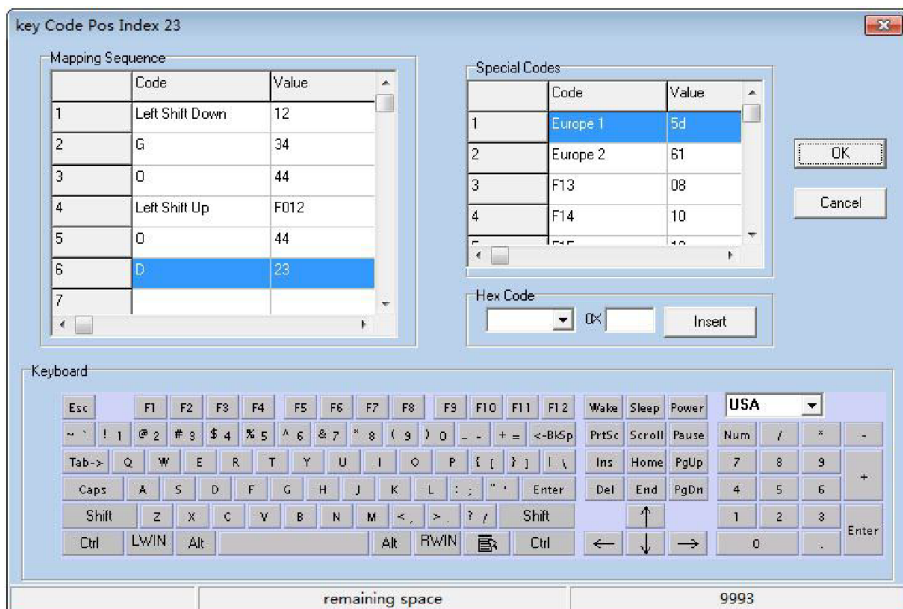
key Code Pos Index 23

Mapping Sequence

| | Code | Value |
|---|---|---|
| 1 | Left Shift Down | 12 |
| 2 | G | 34 |
| 3 | O | 44 |
| 4 | Left Shift Up | F012 |
| 5 | O | 44 |
| 6 | D | 23 |
| 7 | | |

Special Codes

| | Code | Value |
|---|---|---|
| 1 | Europe 1 | 5d |
| 2 | Europe 2 | 61 |
| 3 | F13 | 08 |
| 4 | F14 | 10 |

OK

Cancel

Hex Code

0X

Insert

Keyboard

Esc F1 F2 F3 F4 F5 F6 F7 F8 F9 F10 F11 F12 Wake Sleep Power USA

~ ` ! 1 @ 2 # 3 $ 4 % 5 ^ 6 & 7 * 8 ( 9 ) 0 _ - + = <-BkSp PrtSc Scroll Pause Num / * -

Tab-> Q W E R T Y U I O P { [ } ] | \ Ins Home PgUp 7 8 9 +

Caps A S D F G H J K L : ; " ' Enter Del End PgDn 4 5 6

Shift Z X C V B N M < , > . ? / Shift 1 2 3 Enter

Ctrl LWIN Alt Alt RWIN Ctrl 0 .

remaining space 9993